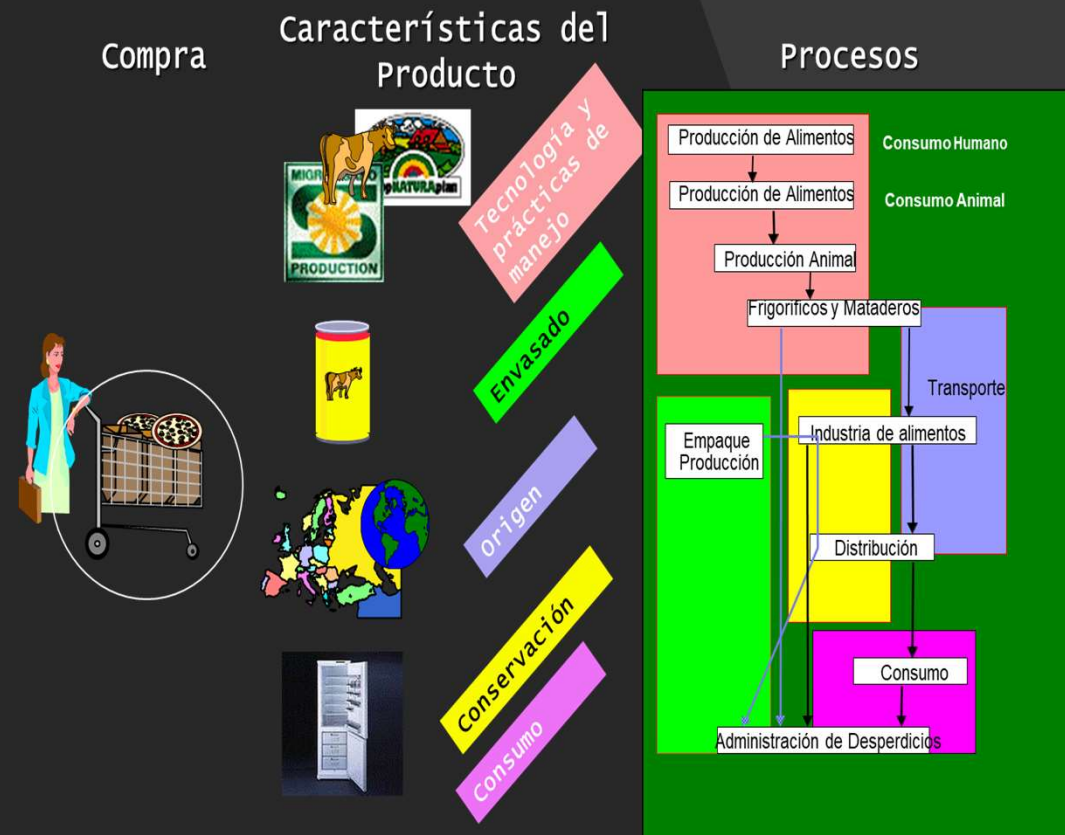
Compra

Características del Producto

Procesos

MIGROS
PRODUCTION
NATURAplan

Tecnología y prácticas de manejo

Envasado

Origen

Conservación

Consumo

Producción de Alimentos

Consumo Humano

Producción de Alimentos

Consumo Animal

Producción Animal

Frigoríficos y Mataderos

Transporte

Empaque Producción

Industria de alimentos

Distribución

Consumo

Administración de Desperdicios